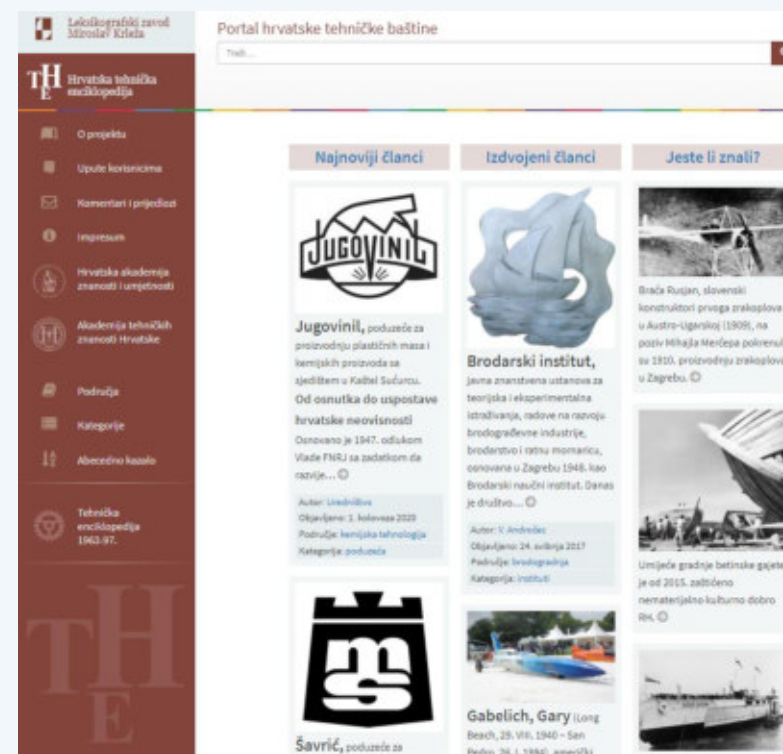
Leksikografski zavod Miroslav Krleža

Hrvatska tehnička enciklopedija

O projektu

Upute korisnicima

Komentari i prijedlozi

Impresum

Hrvatska akademija znanosti i umjetnosti

Akademija tehničkih znanosti Hrvatske

Područja

Kategorije

Abecedno kazalo

Tehnička enciklopedija 1963-97.

Portal hrvatske tehničke baštine

Traži...

Najnoviji članci

JUGOVINIL

Jugovinil, poduzeće za proizvodnju plastičnih masa i kemijskih proizvoda sa sjedištem u Kaštel Sućurcu. Od osnutka do uspostave hrvatske neovisnosti Osnovano je 1947. odlukom Vlade FNRJ sa zadatkom da razvije... ⓘ

Autor: Uredništvo
Objavljeno: 1. kolovoza 2020
Područje: kemijska tehnologija
Kategorija: poduzeća

Šavrić, poduzeće za

Izdvojeni članci

Brodarski institut, javna znanstvena ustanova za teorijska i eksperimentalna istraživanja, radove na razvoju brodograđevne industrije, brodarstvo i ratnu mornaricu, osnovana u Zagrebu 1948. kao Brodarski naučni institut. Danas je društvo... ⓘ

Autor: V. Andročec
Objavljeno: 24. svibnja 2017
Područje: brodogradnja
Kategorija: instituti

Gabelich, Gary (Long Beach, 29. VIII. 1940 – San Pedro, 26. I. 1984), američki

Jeste li znali?

Braća Rusjan, slovenski konstruktori prvoga zrakoplova u Austro-Ugarskoj (1909), na poziv Mihajla Merćepa pokrenuli su 1910. proizvodnju zrakoplova u Zagrebu. ⓘ

Umijeće gradnje betinske gajete je od 2015. zaštićeno nematerijalno kulturno dobro RH. ⓘ